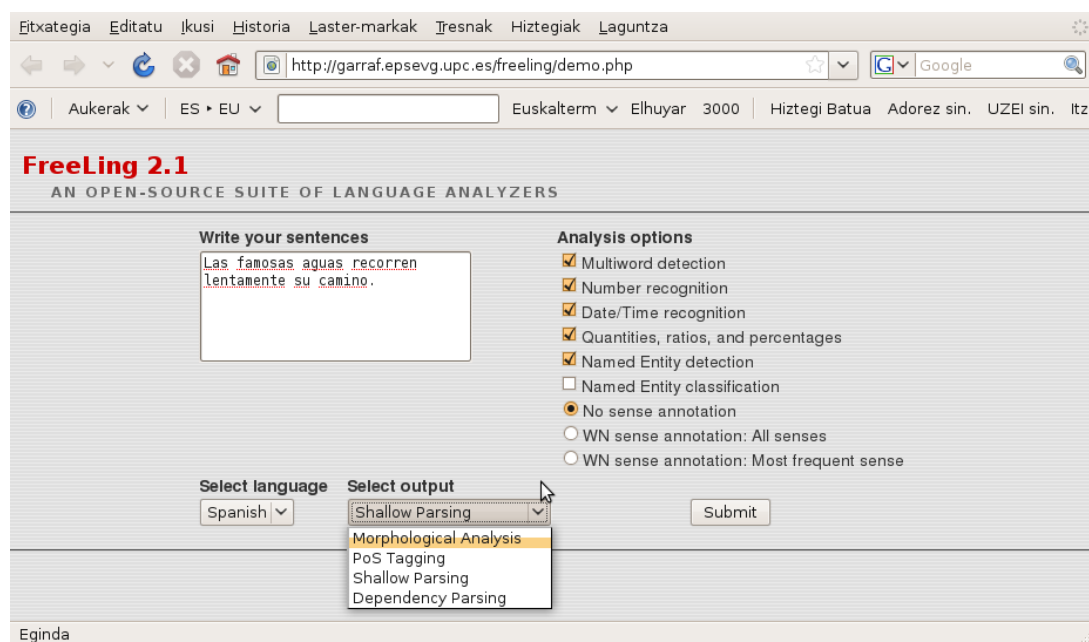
Fitxategia Editatu Ikusi Historia Laster-markak Tresnak Hiztegiak Laguntza

http://garraf.epsevg.upc.es/freeling/demo.php

Google

Aukerak ES ▸ EU Euskalterm Elhuyar 3000 Hiztegi Batua Adorez sin. UZEI sin. Itz

FreeLing 2.1
AN OPEN-SOURCE SUITE OF LANGUAGE ANALYZERS

Write your sentences
Las famosas aguas recorren lentamente su camino.

Analysis options
Multiword detection
Number recognition
Date/Time recognition
Quantities, ratios, and percentages
Named Entity detection
Named Entity classification
No sense annotation
WN sense annotation: All senses
WN sense annotation: Most frequent sense

Select language
Spanish

Select output
Shallow Parsing

Morphological Analysis
PoS Tagging
Shallow Parsing
Dependency Parsing

Submit

Eginda